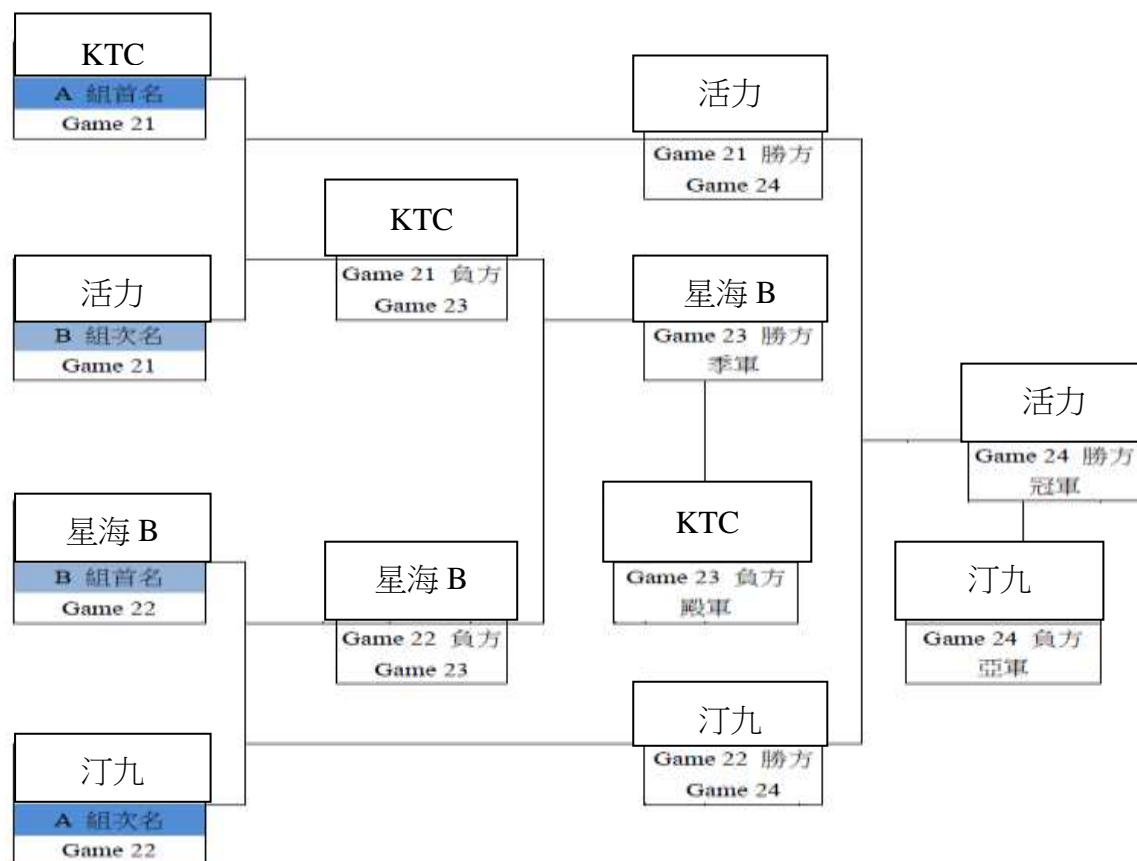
KTC
A 組首名
Game 21

活力
B 組次名
Game 21

星海 B
B 組首名
Game 22

汀九
A 組次名
Game 22

KTC
Game 21 負方
Game 23

星海 B
Game 22 負方
Game 23

活力
Game 21 勝方
Game 24

星海 B
Game 23 勝方
季軍

KTC
Game 23 負方
殿軍

汀九
Game 22 勝方
Game 24

活力
Game 24 勝方
冠軍

汀九
Game 24 負方
亞軍